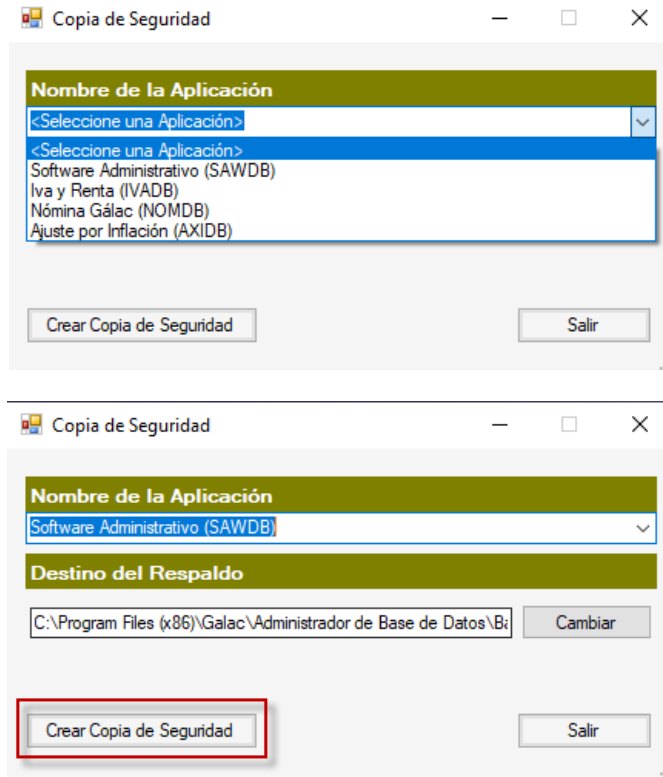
Copia de Seguridad

Nombre de la Aplicación

<Seleccione una Aplicación>

<Seleccione una Aplicación>
Software Administrativo (SAWDB)
Iva y Renta (IVADB)
Nómina Gálac (NOMDB)
Ajuste por Inflación (AXIDB)

Crear Copia de Seguridad

Salir

Copia de Seguridad

Nombre de la Aplicación

Software Administrativo (SAWDB)

Destino del Respaldo

C:\Program Files (x86)\Galac\Administrador de Base de Datos\B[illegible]

Cambiar

Crear Copia de Seguridad

Salir